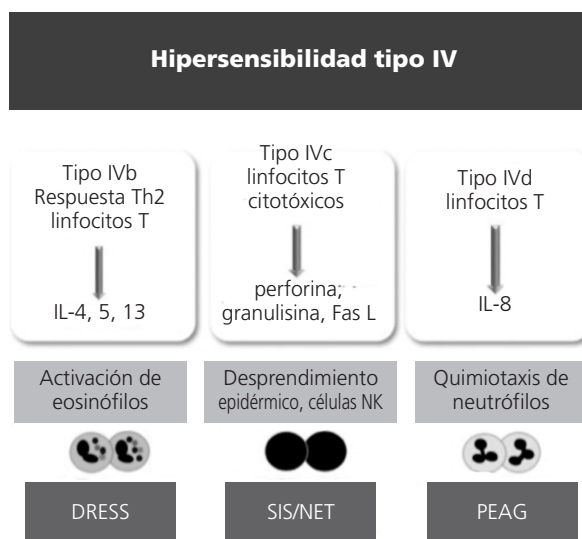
Hipersensibilidad tipo IV

Tipo IVb
Respuesta Th2
linfocitos T

IL-4, 5, 13

Tipo IVc
linfocitos T
citotóxicos

perforina;
granulisina, Fas L

Tipo IVd
linfocitos T

IL-8

Activación de eosinófilos

Desprendimiento epidérmico, células NK

Quimiotaxis de neutrófilos

DRESS

SIS/NET

PEAG